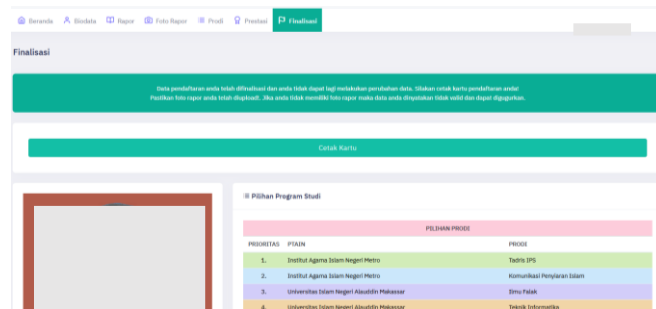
Beranda Biodata Rapor Foto Rapor Prodi Prestasi Finalisasi

Finalisasi

Data pendaftaran anda telah difinalisasi dan anda tidak dapat lagi melakukan perubahan data. Silakan cetak kartu pendaftaran anda! Pastikan foto rapor anda telah diupload. Jika anda tidak memiliki foto rapor maka data anda dinyatakan tidak valid dan dapat digugurkan.

Cetak Kartu

Pilihan Program Studi

| PILIHAN PRODI | | |
|---|---|---|
| PRIORITAS | PTAIN | PRODI |
| 1. | Institut Agama Islam Negeri Metro | Tadris IPS |
| 2. | Institut Agama Islam Negeri Metro | Komunikasi Penyiaran Islam |
| 3. | Universitas Islam Negeri Alauddin Makassar | Ilmu Falak |
| 4. | Universitas Islam Negeri Alauddin Makassar | Teknik Informatika |